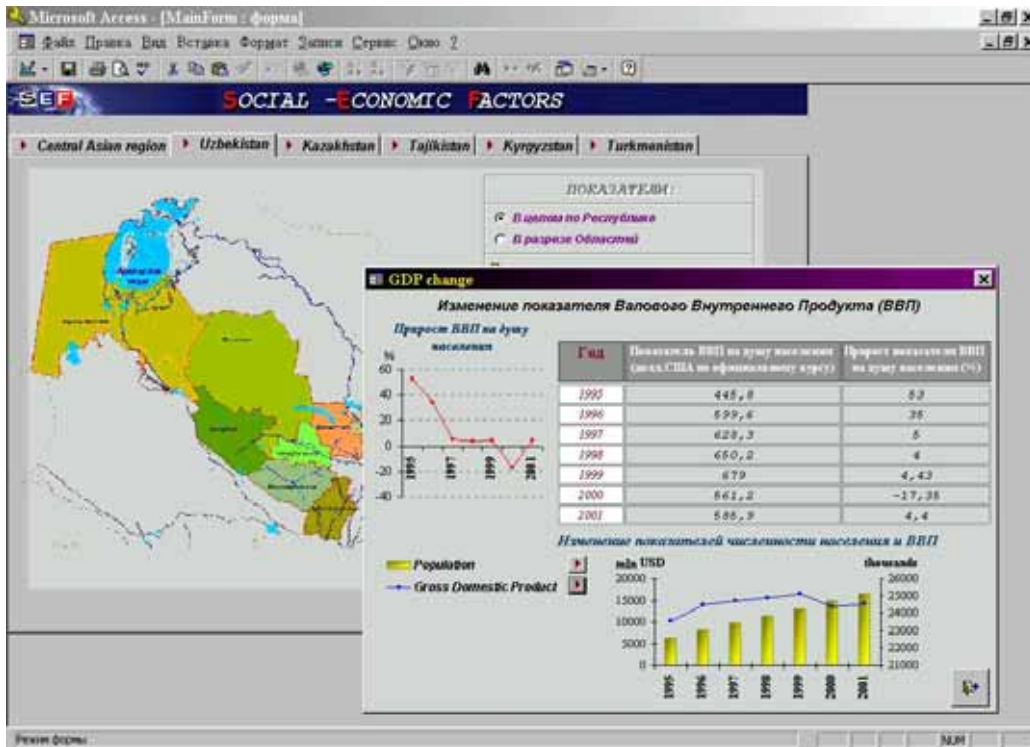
Microsoft Access - [MainForm : форма]

Файл Правка Вид Вставка Формат Записи Сервис Окно ?

SEF

SOCIAL - ECONOMIC FACTORS

Central Asian region | Uzbekistan | Kazakhstan | Tajikistan | Kyrgyzstan | Turkmenistan

ПОКАЗАТЕЛИ:

В целом по Республике

В разрезе Областей

GDP change

Изменение показателя Валового Внутреннего Продукта (ВВП)

Прирост ВВП на душу населения

%

60
40
20
0
-20

1995 1997 1999 2001

| Год | Показатель ВВП на душу населения (долл.США по официальному курсу) | Прирост показателя ВВП на душу населения (%) |
|---|---|---|
| 1995 | 445,8 | 53 |
| 1996 | 599,6 | 35 |
| 1997 | 628,3 | 5 |
| 1998 | 650,2 | 4 |
| 1999 | 679 | 4,43 |
| 2000 | 561,2 | -17,35 |
| 2001 | 585,9 | 4,4 |

Изменение показателей численности населения и ВВП

Population

Gross Domestic Product

mln USD

20000
15000
10000
5000
0

thousands

26000
25000
24000
23000
22000
21000

1995 1996 1997 1998 1999 2000 2001

Режим формы

NUM